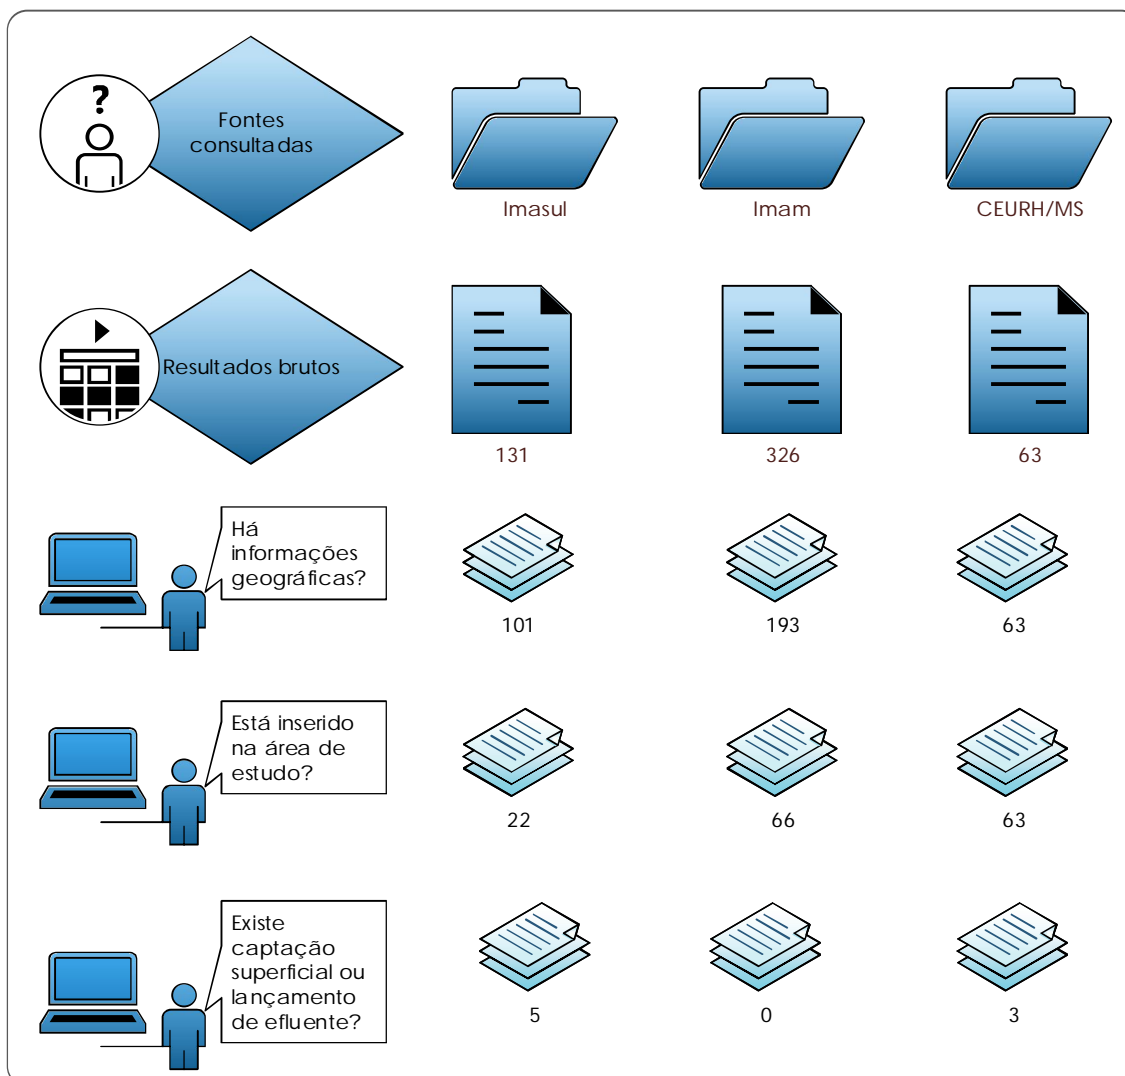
?

Fontes consultadas

Imasul

Imam

CEURH/MS

Resultados brutos

131

326

63

Há informações geográficas?

101

193

63

Está inserido na área de estudo?

22

66

63

Existe captação superficial ou lançamento de efluente?

5

0

3